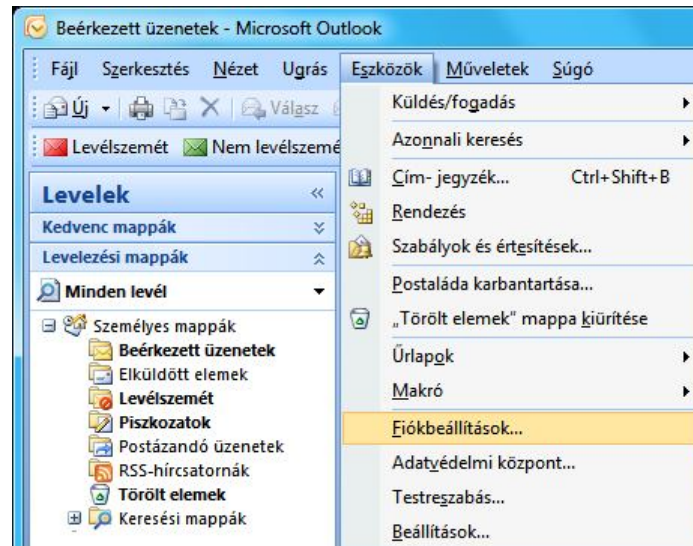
Beérkezett üzenetek - Microsoft Outlook

Fájl Szerkesztés Nézet Ugrás Eszközök Műveletek Súgó

Új Válasz

Levélszemét Nem levélszemé

Levelek

Kedvenc mappák

Levelezési mappák

Minden levél

Személyes mappák
Beérkezett üzenetek
Elküldött elemek
Levélszemét
Piszkozatok
Postázandó üzenetek
RSS-hírcsatornák
Törölt elemek
Keresési mappák

Küldés/fogadás
Azonnali keresés
Cím- jegyzék... Ctrl+Shift+B
Rendezés
Szabályok és értesítések...
Postaláda karbantartása...
„Törölt elemek" mappa kiürítése
Űrlapok
Makró
Fiókbeállítások...
Adatvédelmi központ...
Testreszabás...
Beállítások...